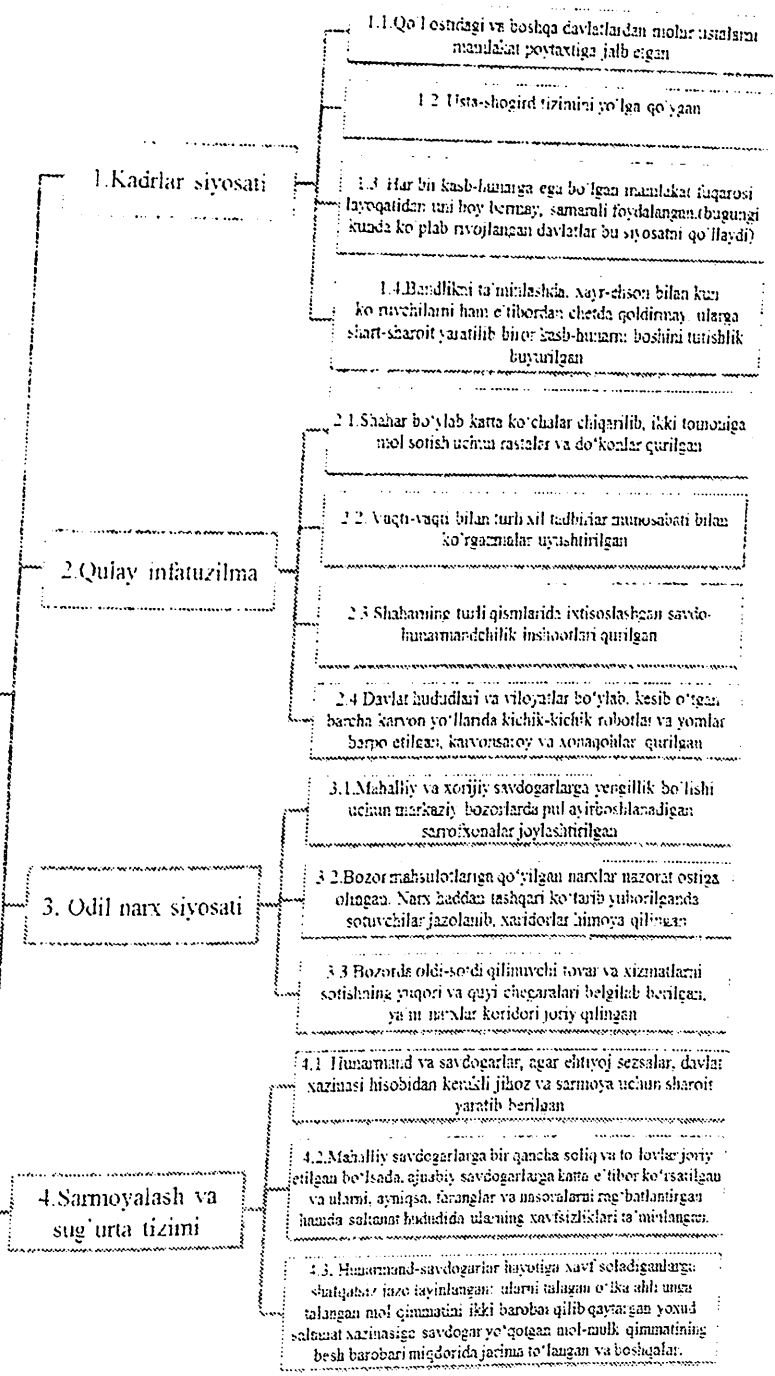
1.Kadrlar siyosati

1.1.Qo'l ostidagi va boshqa davlatlardan mohir ustalarni mamlakat poytaxtiga jalb etgan

1.2 Usta-shogird tizimini yo'lga qo'ygan

1.3 Har bir kasb-hunarga ega bo'lgan mamlakat fuqarosi layoqatidan uni boy bermay, samarali foydalangan.(bugungi kunda ko'plab rivojlangan davlatlar bu siyosatni qo'llaydi)

1.4.Bandlikni ta'minlashda, xayr-ehson bilan kun ko'ruvchilarni ham e'tibordan chetda qoldirmay, ularga shart-sharoit yaratilib biror kasb-hunarni boshini tutishlik buyurilgan

2.Qulay infatuzilma

2.1.Shahar bo'ylab katta ko'chalar chiqarilib, ikki tomoniga mol sotish uchun rastalar va do'konlar qurilgan

2.2. Vaqti-vaqti bilan turli xil tadbirlar munosabati bilan ko'rgazmalar uyushtirilgan

2.3 Shaharning turli qismlarida ixtisoslashgan savdo-hunarmandchilik inshootlari qurilgan

2.4 Davlat hududlari va viloyatlar bo'ylab, kesib o'tgan barcha karvon yo'llarida kichik-kichik robotlar va yomlar barpo etilgan, karvonsaroy va xonaqohlar qurilgan

3. Odil narx siyosati

3.1.Mahalliy va xorijiy savdogarlarga yengillik bo'lishi uchun markaziy bozorlarda pul ayirboshlanadigan sarrofxonalar joylashtirilgan

3.2.Bozor mahsulotlariga qo'yilgan narxlar nazorat ostiga olingan. Narx haddan tashqari ko'tarib yuborilganda sotuvchilar jazolanib, xaridorlar himoya qilingan

3.3 Bozorda oldi-sotdi qilinuvchi tovar va xizmatlarni sotishning yuqori va quyi chegaralari belgilab berilgan, ya'ni narxlar koridori joriy qilingan

4.Sarmoyalash va sug'urta tizimi

4.1 Hunarmand va savdogarlar, agar ehtiyoj sezsalar, davlat xazinasi hisobidan kerakli jihoz va sarmoya uchun sharoit yaratib berilgan

4.2.Mahalliy savdogarlarga bir qancha soliq va to'lovlar joriy etilgan bo'lsada, ajnabiy savdogarlarga katta e'tibor ko'rsatilgan va ularni, ayniqsa, faranglar va nasoralarni rag'batlantirgan hamda saltanat hududida ularning xavfsizliklari ta'minlangan.

4.3. Hunarmand-savdogarlar hayotiga xavf soladiganlarga shafqatsiz jazo tayinlangan: ularni talagan o'lka ahli unga talangan mol qimmatini ikki barobar qilib qaytargan yoxud saltanat xazinasiga savdogar yo'qotgan mol-mulk qimmatining besh barobari miqdorida jarima to'langan va boshqalar.